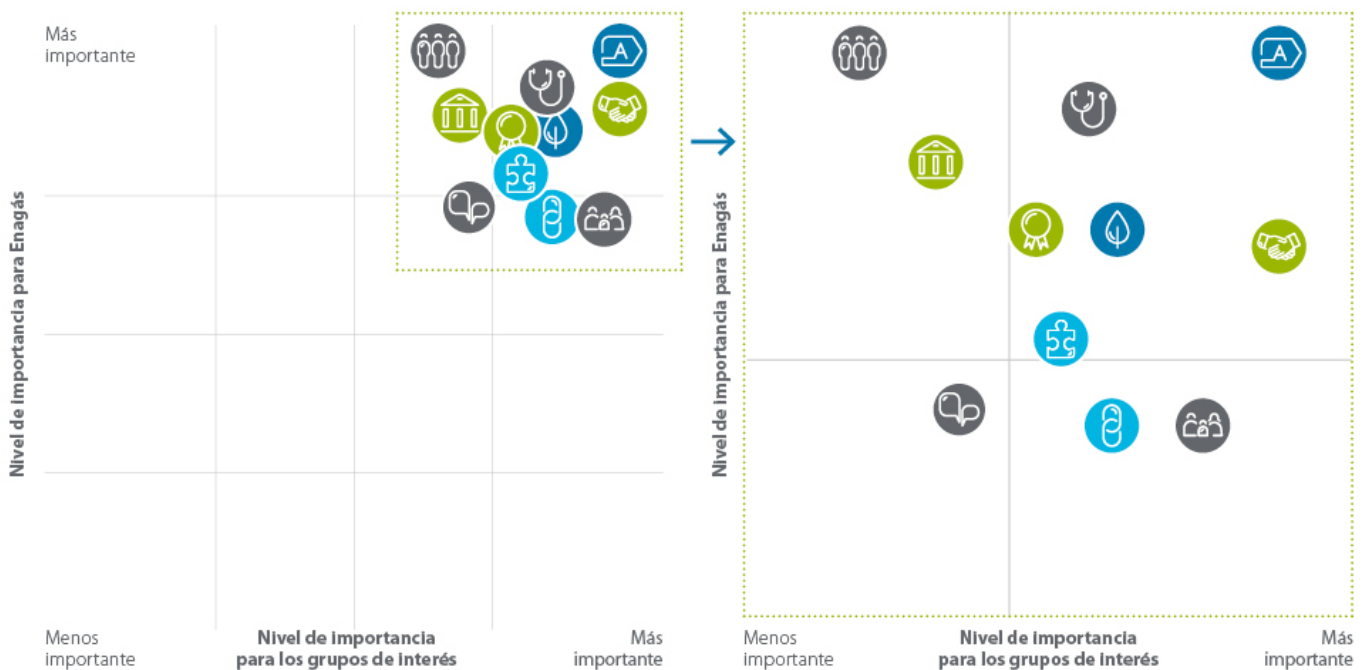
Más importante

Nivel de importancia para Enagás

Menos importante

Nivel de importancia para los grupos de interés

Más importante

Nivel de importancia para Enagás

Menos importante

Nivel de importancia para los grupos de interés

Más importante